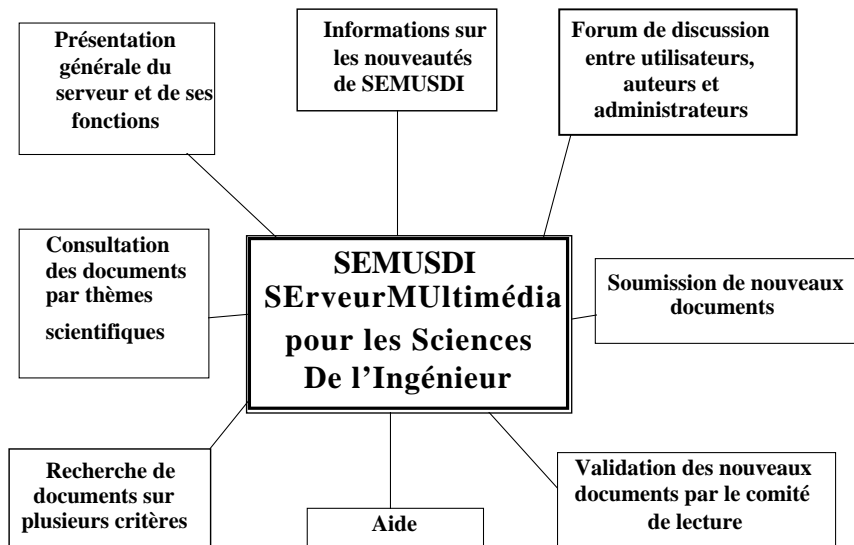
Présentation générale du serveur et de ses fonctions

Informations sur les nouveautés de SEMUSDI

Forum de discussion entre utilisateurs, auteurs et administrateurs

Consultation des documents par thèmes scientifiques

SEMUSDI
SErveurMUltimédia pour les Sciences De l'Ingénieur

Soumission de nouveaux documents

Recherche de documents sur plusieurs critères

Aide

Validation des nouveaux documents par le comité de lecture